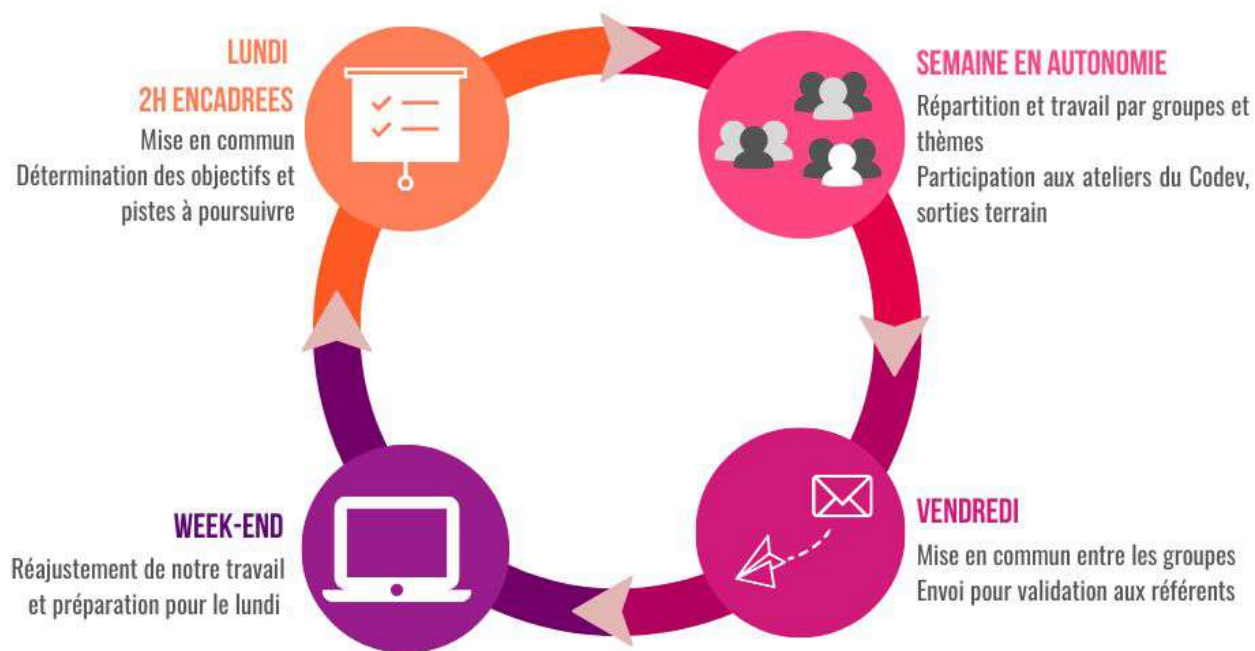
LUNDI
2H ENCADREES
Mise en commun
Détermination des objectifs et pistes à poursuivre

SEMAINE EN AUTONOMIE
Répartition et travail par groupes et thèmes
Participation aux ateliers du Codev, sorties terrain

VENDREDI
Mise en commun entre les groupes
Envoi pour validation aux référents

WEEK-END
Réajustement de notre travail et préparation pour le lundi